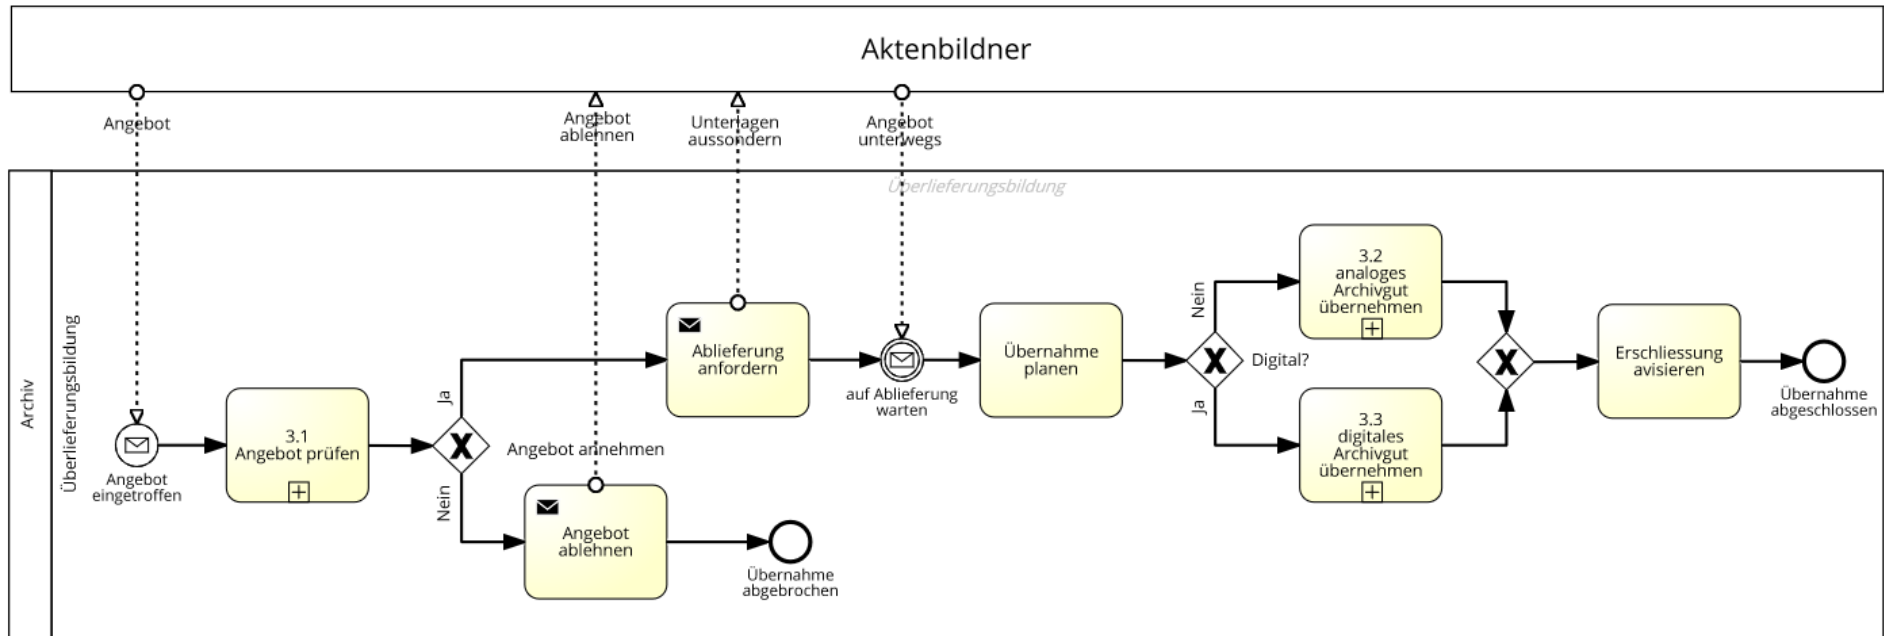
Aktenbildner

Angebot

Angebot ablehnen

Unterlagen aussondern

Angebot unterwegs

Überlieferungsbildung

Archiv

Überlieferungsbildung

Angebot eingetroffen

3.1 Angebot prüfen

Ja

Nein

Angebot annehmen

Ablieferung anfordern

Angebot ablehnen

Übernahme abgebrochen

auf Ablieferung warten

Übernahme planen

Nein

Ja

Digital?

3.2 analoges Archivgut übernehmen

3.3 digitales Archivgut übernehmen

Erschliessung avisieren

Übernahme abgeschlossen